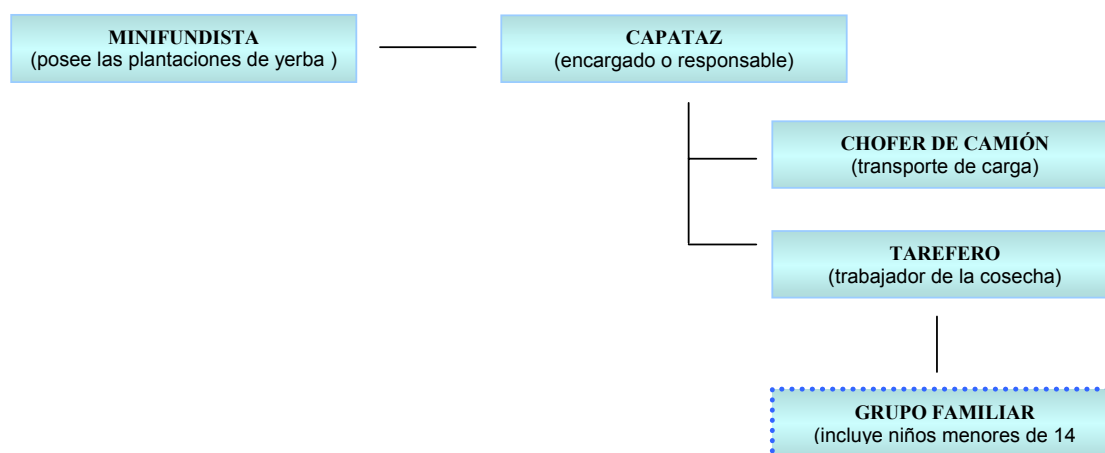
MINIFUNDISTA
(posee las plantaciones de yerba )

CAPATAZ
(encargado o responsable)

CHOFER DE CAMIÓN
(transporte de carga)

TAREFERO
(trabajador de la cosecha)

GRUPO FAMILIAR
(incluye niños menores de 14